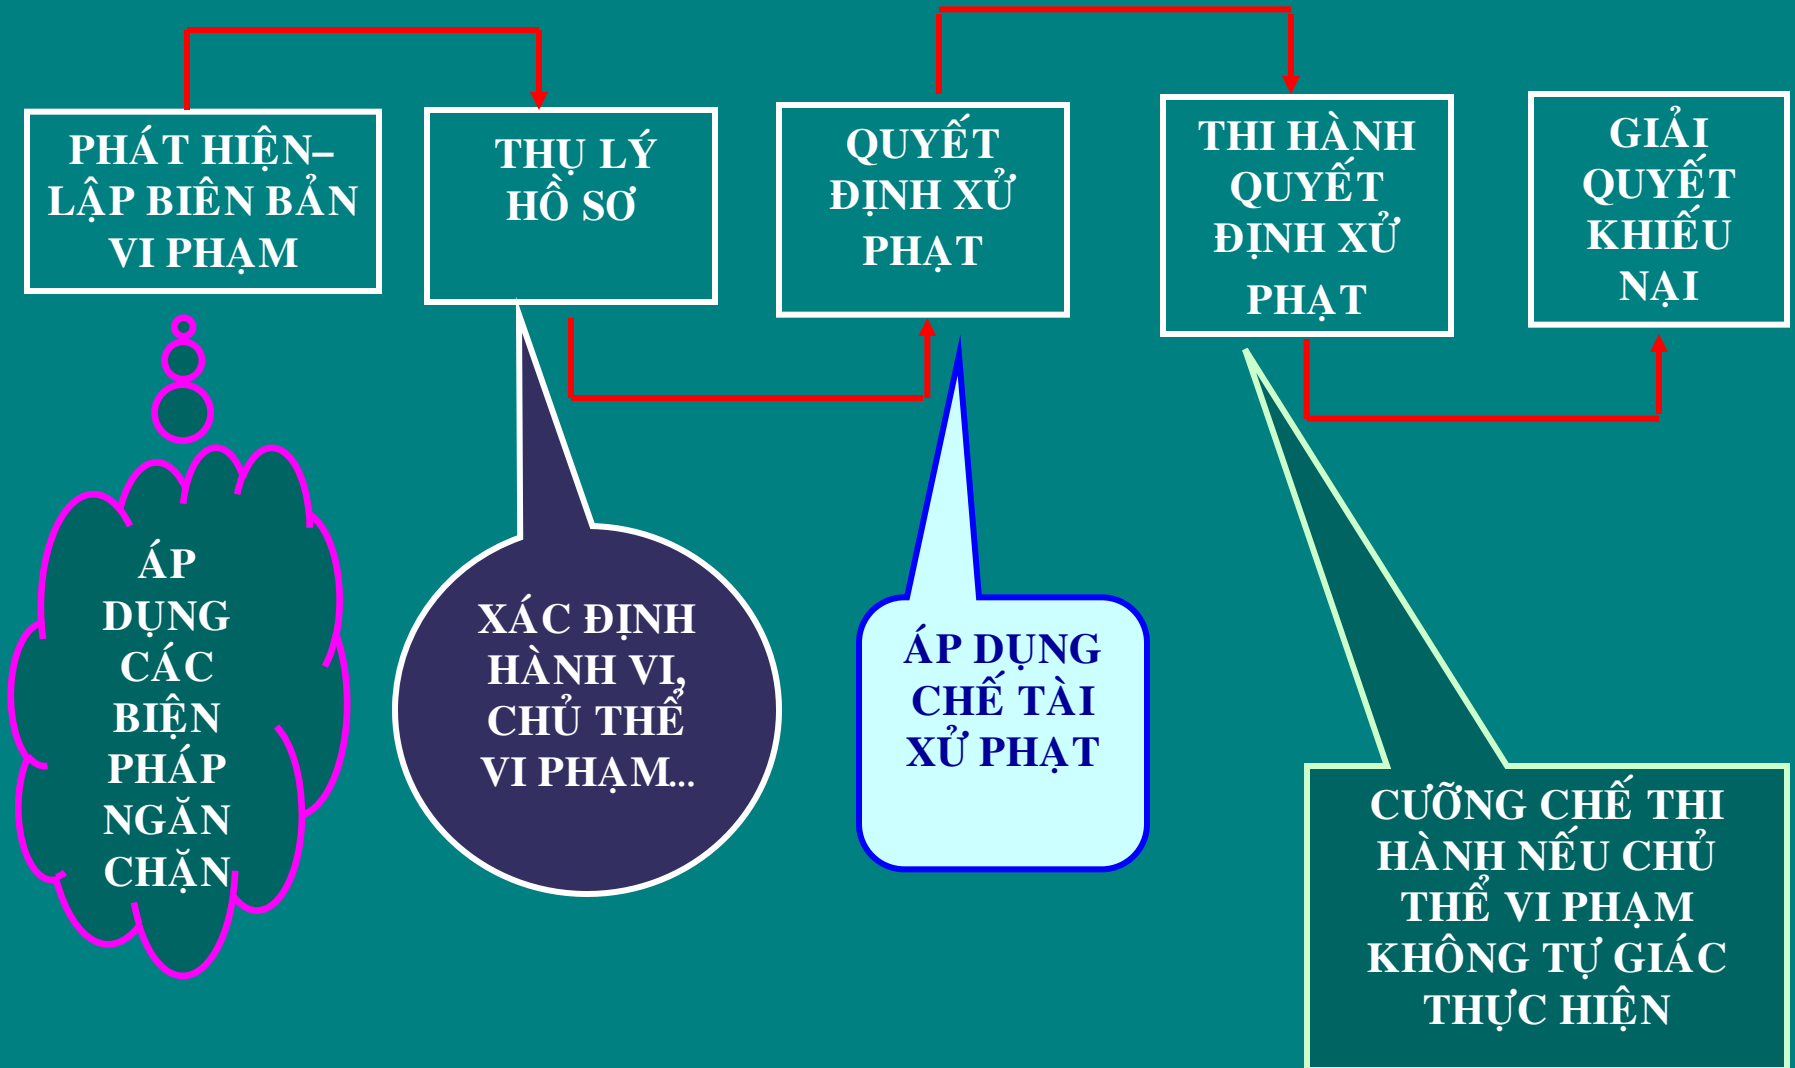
PHÁT HIỆN– LẬP BIÊN BẢN VI PHẠM

THỤ LÝ HỒ SƠ

QUYẾT ĐỊNH XỬ PHẠT

THI HÀNH QUYẾT ĐỊNH XỬ PHẠT

GIẢI QUYẾT KHIẾU NẠI

ÁP DỤNG CÁC BIỆN PHÁP NGĂN CHẶN

XÁC ĐỊNH HÀNH VI, CHỦ THỂ VI PHẠM...

ÁP DỤNG CHẾ TÀI XỬ PHẠT

CƯỠNG CHẾ THI HÀNH NẾU CHỦ THỂ VI PHẠM KHÔNG TỰ GIÁC THỰC HIỆN